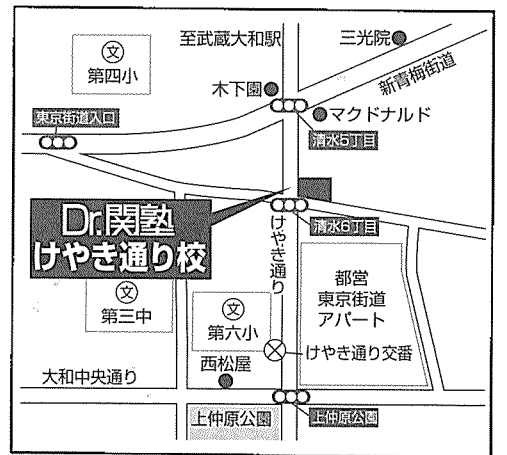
文
第四小

至武蔵大和駅

三光院

新青梅街道

木下園

マクドナルド

東京街道入口

清水5丁目

Dr.関塾
けやき通り校

清水6丁目

けやき通り

都営
東京街道
アパート

文
第三中

文
第六小

けやき通り交番

西松屋

大和中央通り

上仲原公園

上仲原公園